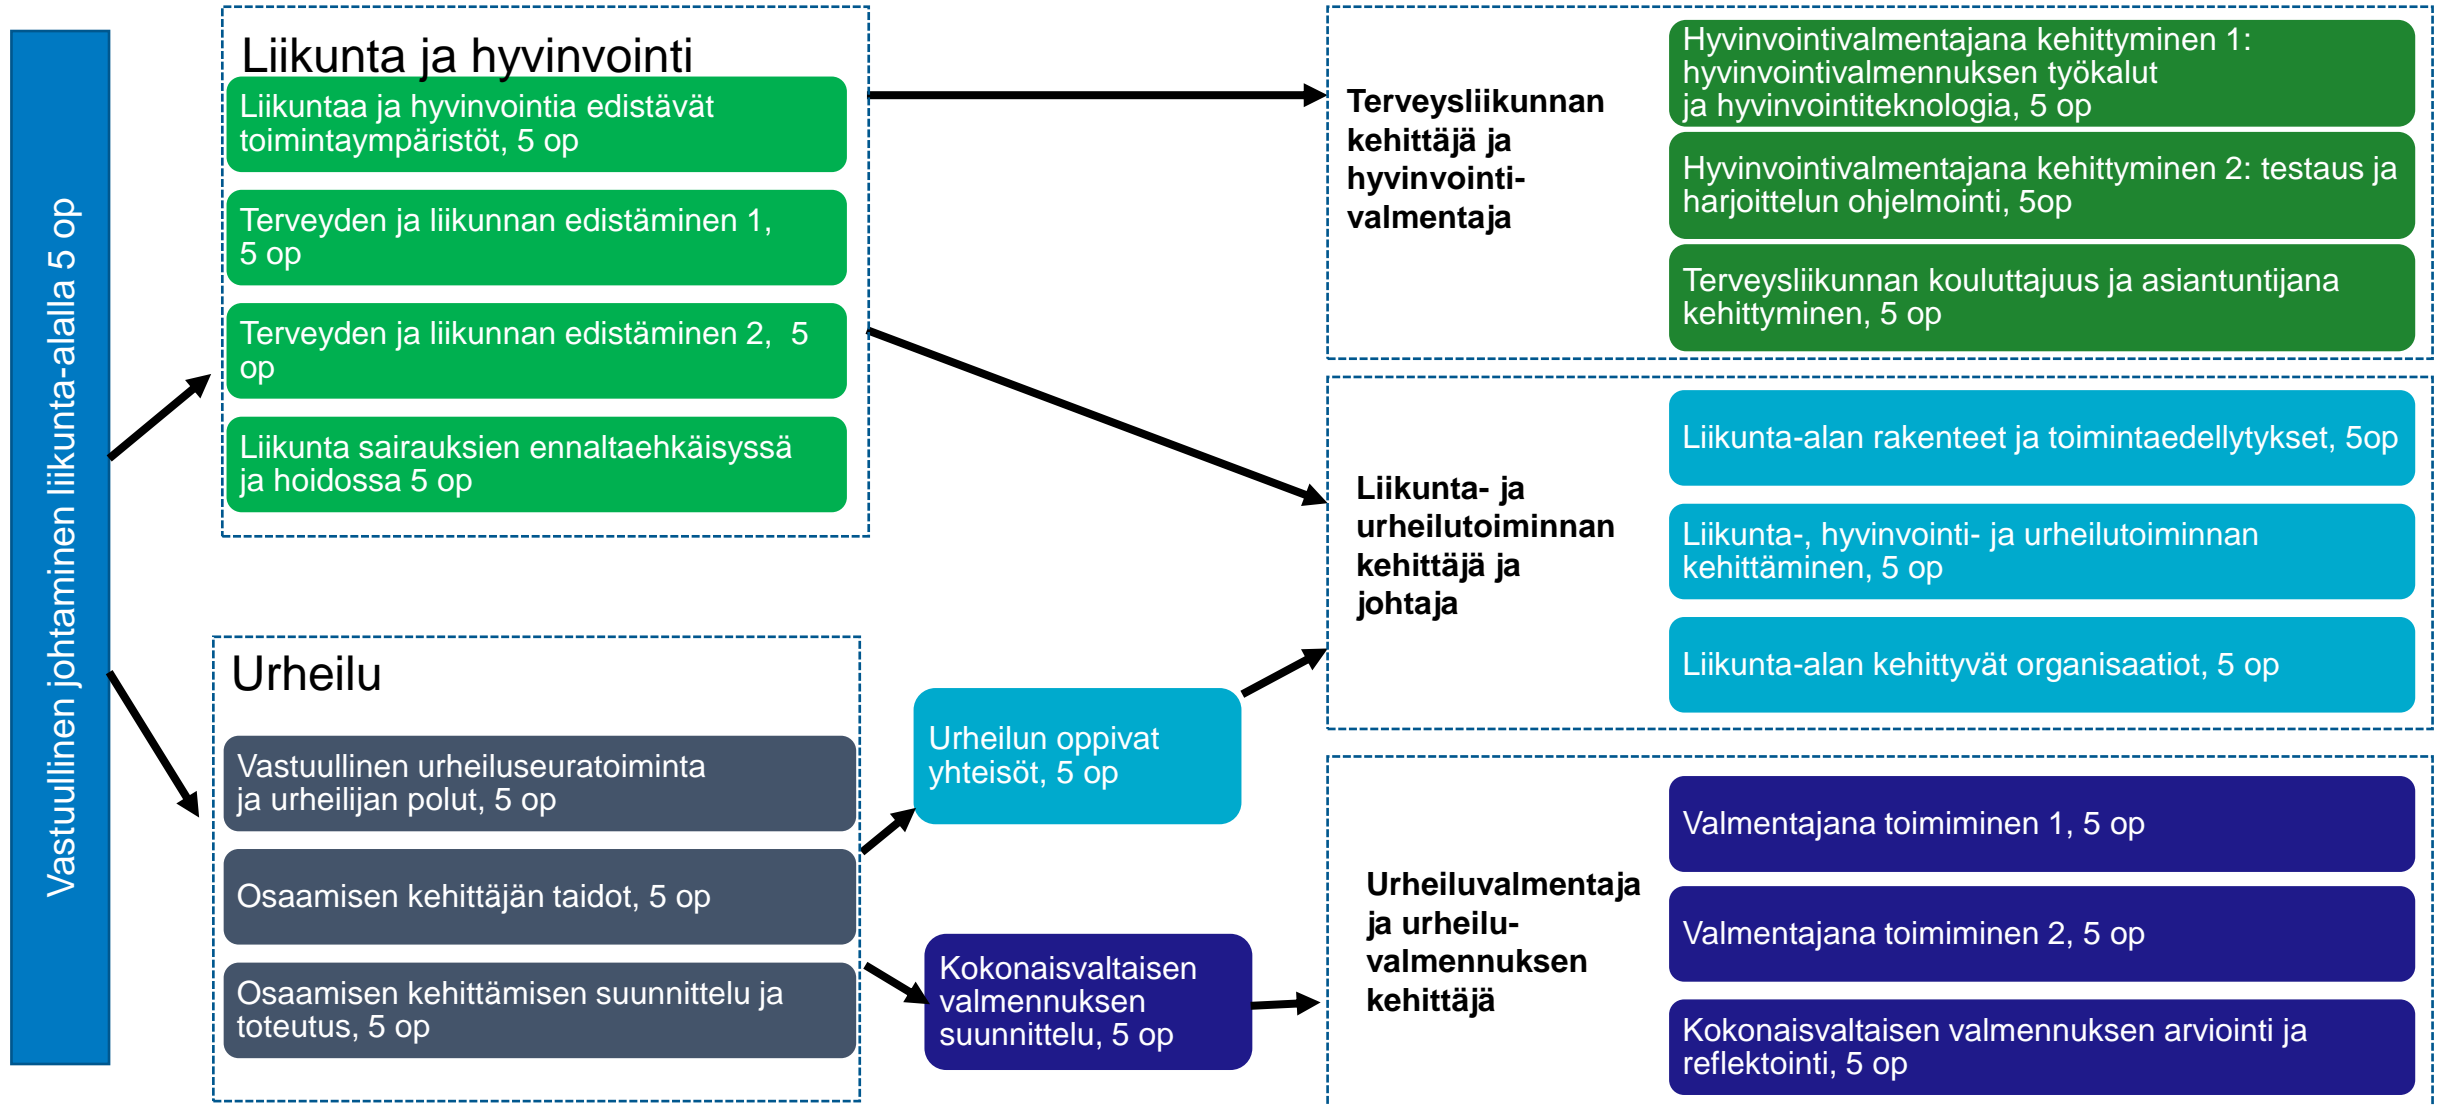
Vastuullinen johtaminen liikunta-alalla 5 op

Liikunta ja hyvinvointi

Liikuntaa ja hyvinvointia edistävät toimintaympäristöt, 5 op

Terveyden ja liikunnan edistäminen 1, 5 op

Terveyden ja liikunnan edistäminen 2, 5 op

Liikunta sairauksien ennaltaehkäisyssä ja hoidossa 5 op

Urheilu

Vastuullinen urheiluseuratoiminta ja urheilijan polut, 5 op

Osaamisen kehittäjän taidot, 5 op

Osaamisen kehittämisen suunnittelu ja toteutus, 5 op

Urheilun oppivat yhteisöt, 5 op

Kokonaisvaltaisen valmennuksen suunnittelu, 5 op

Terveysliikunnan kehittäjä ja hyvinvointi-valmentaja

Hyvinvointivalmentajana kehittyminen 1: hyvinvointivalmennuksen työkalut ja hyvinvointiteknologia, 5 op

Hyvinvointivalmentajana kehittyminen 2: testaus ja harjoittelun ohjelmointi, 5op

Terveysliikunnan kouluttajuus ja asiantuntijana kehittyminen, 5 op

Liikunta- ja urheilutoiminnan kehittäjä ja johtaja

Liikunta-alan rakenteet ja toimintaedellytykset, 5op

Liikunta-, hyvinvointi- ja urheilutoiminnan kehittäminen, 5 op

Liikunta-alan kehittyvät organisaatiot, 5 op

Urheiluvalmentaja ja urheilu-valmennuksen kehittäjä

Valmentajana toimiminen 1, 5 op

Valmentajana toimiminen 2, 5 op

Kokonaisvaltaisen valmennuksen arviointi ja reflektointi, 5 op